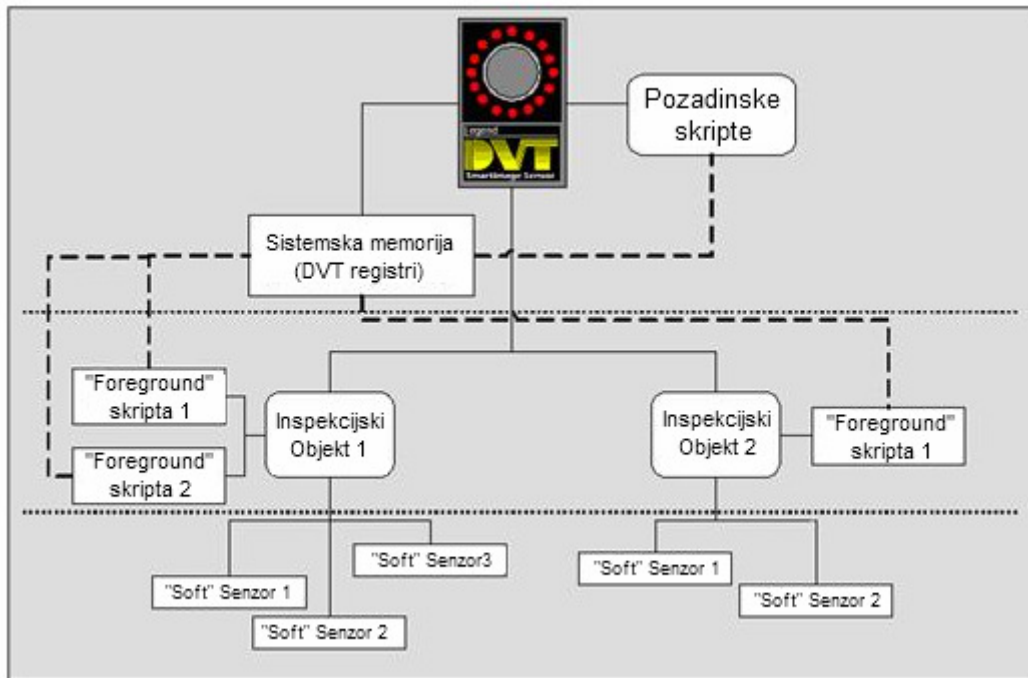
Legend
DVT
SmartImage Sensor

Pozadinske skripte

Sistemska memorija (DVT registri)

"Foreground" skripta 1

"Foreground" skripta 2

Inspekcijski Objekt 1

Inspekcijski Objekt 2

"Foreground" skripta 1

"Soft" Senzor 1

"Soft" Senzor 2

"Soft" Senzor3

"Soft" Senzor 1

"Soft" Senzor 2